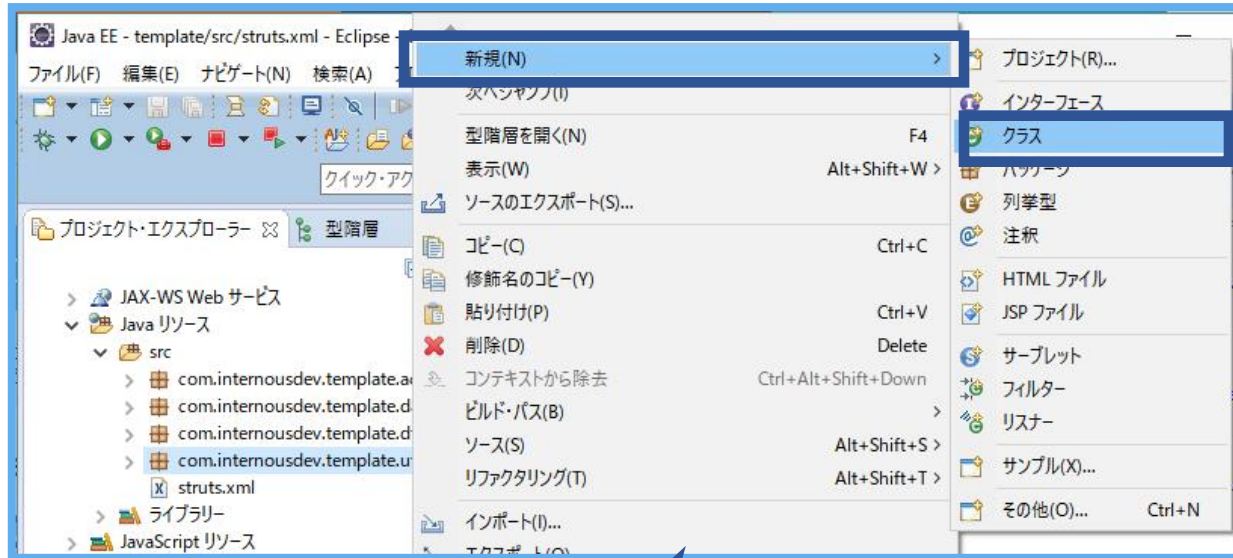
Java EE - template/src/struts.xml - Eclipse
ファイル(F) 編集(E) ナビゲート(N) 検索(A)
クイック・アク
プロジェクト・エクスプローラー ☒ 型階層
JAX-WS Web サービス
Java リソース
src
com.internousdev.template.a
com.internousdev.template.d
com.internousdev.template.d
com.internousdev.template.u
struts.xml
ライブラリー
JavaScript リソース

新規(N) >
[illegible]
型階層を開く(N) F4
表示(W) Alt+Shift+W >
ソースのエクスポート(S)...
コピー(C) Ctrl+C
修飾名のコピー(Y)
貼り付け(P) Ctrl+V
削除(D) Delete
コンテキストから除去 Ctrl+Alt+Shift+Down
ビルド・パス(B) >
ソース(S) Alt+Shift+S >
リファクタリング(T) Alt+Shift+T >
インポート(I)...
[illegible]

プロジェクト(R)...
インターフェース
クラス
パッケージ
列挙型
注釈
HTML ファイル
JSP ファイル
サーブレット
フィルター
リスナー
サンプル(X)...
その他(O)... Ctrl+N